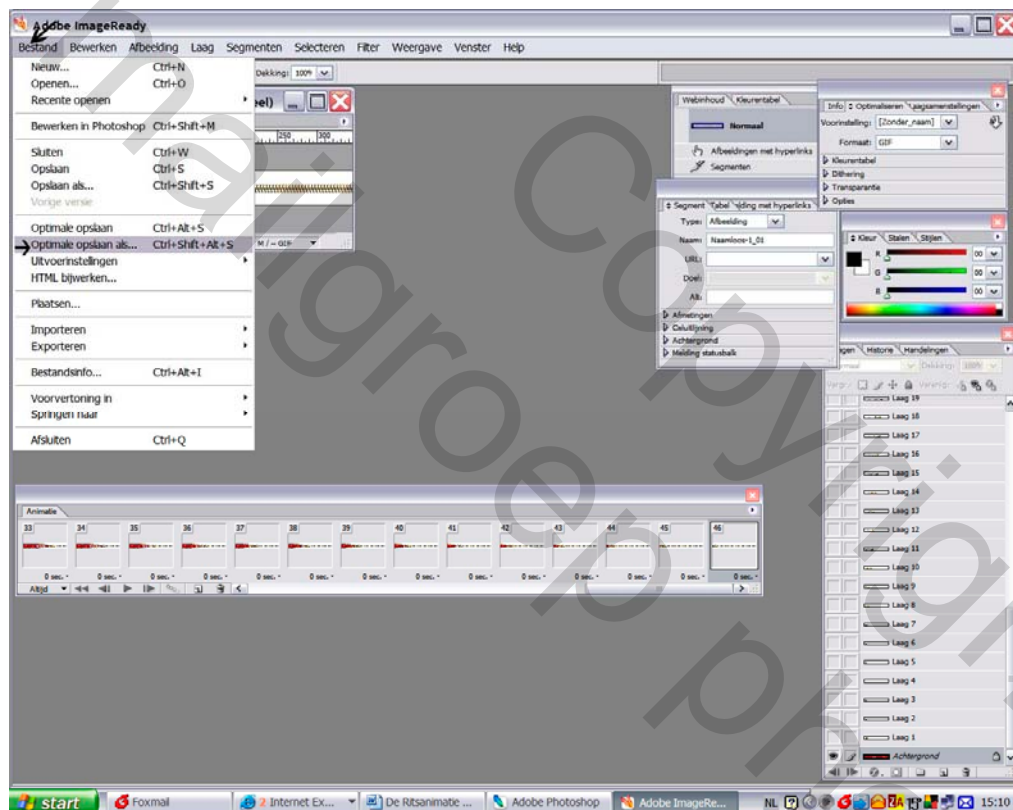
Adobe ImageReady

Bestand Bewerken Afbeelding Laag Segmenten Selecteren Filter Weergave Venster Help

Dekking: 100%

Nieuw... Ctrl+N
Openen... Ctrl+O
Recente openen
Bewerken in Photoshop Ctrl+Shift+M
Sluiten Ctrl+W
Opslaan Ctrl+S
Opslaan als... Ctrl+Shift+S
Vorige versie
Optimale opslaan Ctrl+Alt+S
Optimale opslaan als... Ctrl+Shift+Alt+S
Uitvoerinstellingen
HTML bijwerken...
Plaatsen...
Importeren
Exporteren
Bestandsinfo... Ctrl+Alt+I
Voorvertoning in
Springen naar
Afsluiten Ctrl+Q

Webinhoud Kleurentabel
Normaal
Afbeeldingen met hyperlinks
Segmenten

Info Optimaliseren Laagsamenstellingen
Voorinstelling: [Zonder_naam]
Formaat: GIF
Kleurentabel
Dithering
Transparantie
Opties

Segment Tabel Afbeelding met hyperlinks
Type: Afbeelding
Naam: Naamloos-1_01
URL:
Doel:
Alt:
Afmetingen
Celuitlijning
Achtergrond
Melding statusbalk

Kleur Stalen Stijlen
R 00
G 00
B 00

Lagen Historie Handelingen
Normaal Dekking: 100%
Laag 19
Laag 18
Laag 17
Laag 16
Laag 15
Laag 14
Laag 13
Laag 12
Laag 11
Laag 10
Laag 9
Laag 8
Laag 7
Laag 6
Laag 5
Laag 4
Laag 3
Laag 2
Laag 1
Achtergrond

Animatie
33 34 35 36 37 38 39 40 41 42 43 44 45 46
0 sec. 0 sec. 0 sec. 0 sec. 0 sec. 0 sec. 0 sec. 0 sec. 0 sec. 0 sec. 0 sec. 0 sec. 0 sec. 0 sec.
Altijd

start Foxmail 2 Internet Ex... De Ritsanimatie ... Adobe Photoshop Adobe ImageRe... NL 15:10